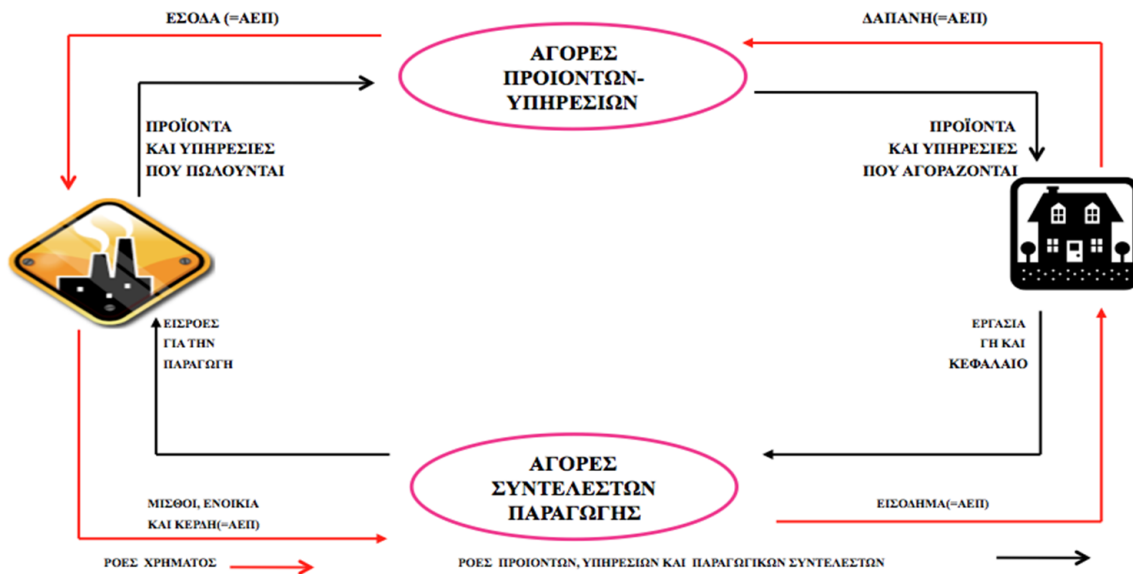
ΕΣΟΔΑ (=ΑΕΠ)

ΔΑΠΑΝΗ(=ΑΕΠ)

ΑΓΟΡΕΣ ΠΡΟΙΟΝΤΩΝ- ΥΠΗΡΕΣΙΩΝ

ΠΡΟΪΟΝΤΑ ΚΑΙ ΥΠΗΡΕΣΙΕΣ ΠΟΥ ΠΩΛΟΥΝΤΑΙ

ΠΡΟΪΟΝΤΑ ΚΑΙ ΥΠΗΡΕΣΙΕΣ ΠΟΥ ΑΓΟΡΑΖΟΝΤΑΙ

ΕΙΣΡΟΕΣ ΓΙΑ ΤΗΝ ΠΑΡΑΓΩΓΗ

ΕΡΓΑΣΙΑ ΓΗ ΚΑΙ ΚΕΦΑΛΑΙΟ

ΑΓΟΡΕΣ ΣΥΝΤΕΛΕΣΤΩΝ ΠΑΡΑΓΩΓΗΣ

ΜΙΣΘΟΙ, ΕΝΟΙΚΙΑ ΚΑΙ ΚΕΡΔΗ(=ΑΕΠ)

ΕΙΣΟΔΗΜΑ(=ΑΕΠ)

ΡΟΕΣ ΧΡΗΜΑΤΟΣ

ΡΟΕΣ ΠΡΟΙΟΝΤΩΝ, ΥΠΗΡΕΣΙΩΝ ΚΑΙ ΠΑΡΑΓΩΓΙΚΩΝ ΣΥΝΤΕΛΕΣΤΩΝ